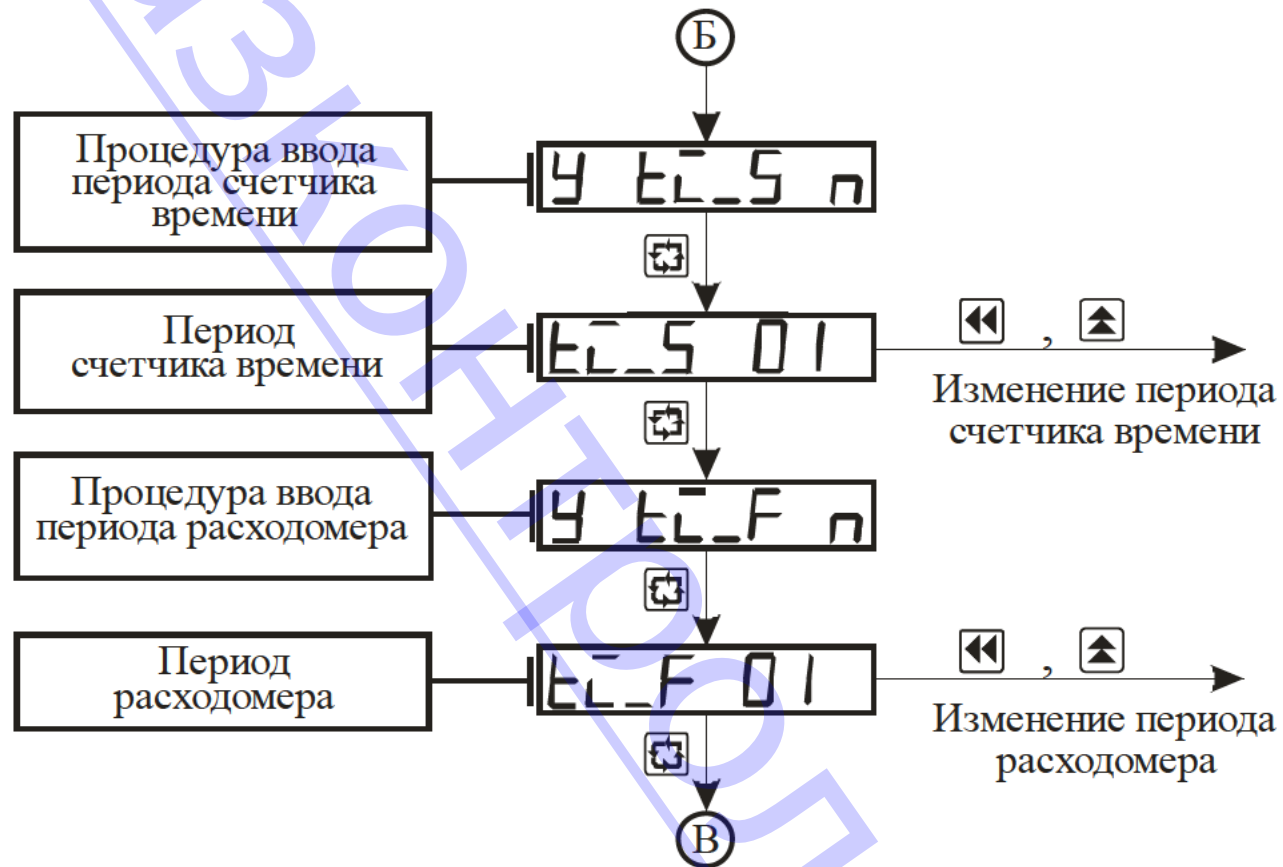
Б

Процедура ввода периода счетчика времени

Y tī_S n

Период счетчика времени

tī_S 01

,

Изменение периода счетчика времени

Процедура ввода периода расходомера

Y tī_F n

Период расходомера

tī_F 01

,

Изменение периода расходомера

В

азконтрол